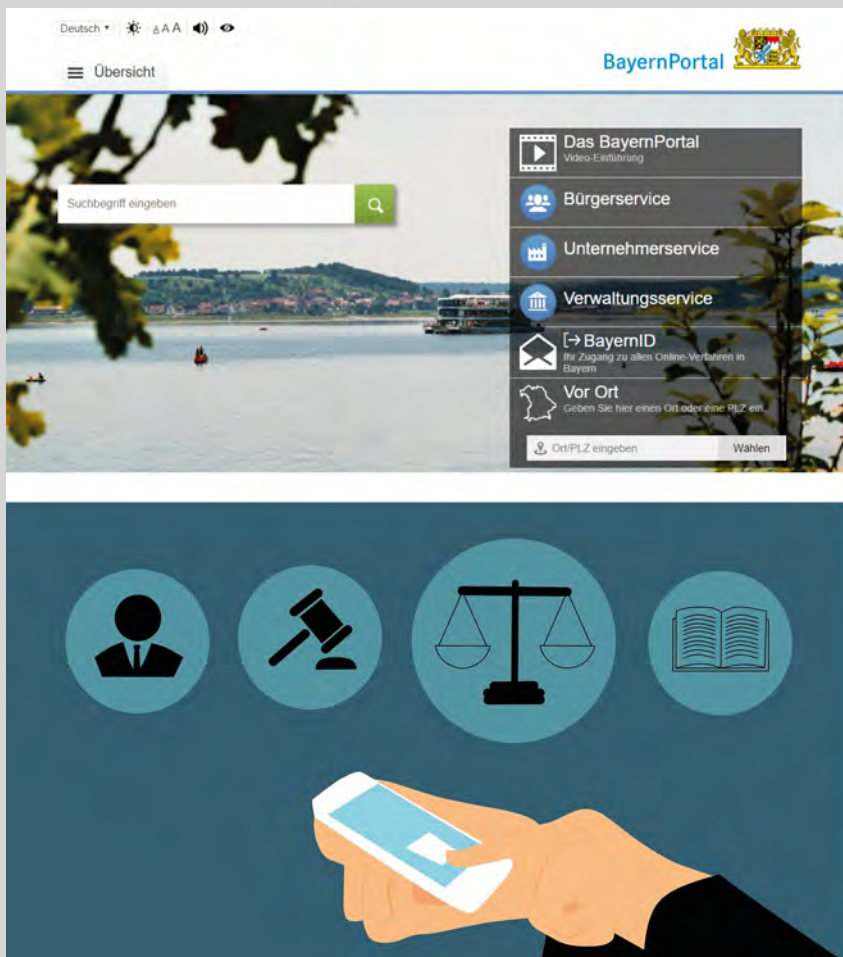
Deutsch ▾ A A A

BayernPortal

Übersicht

Suchbegriff eingeben

Das BayernPortal
Video-Einführung

Bürgerservice

Unternehmerservice

Verwaltungsservice

BayernID
Ihr Zugang zu allen Online-Verfahren in Bayern

Vor Ort
Geben Sie hier einen Ort oder eine PLZ ein.

Ort/PLZ eingeben

Wählen